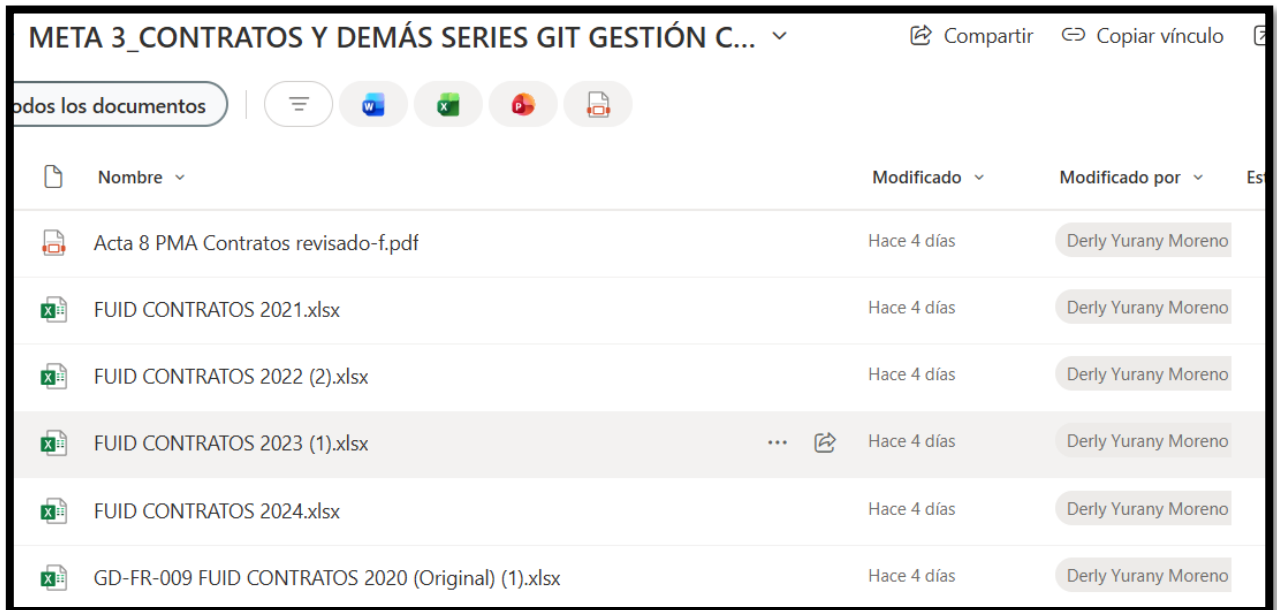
META 3_CONTRATOS Y DEMÁS SERIES GIT GESTIÓN C...

Compartir

Copiar vínculo

odos los documentos

| Nombre | Modificado | Modificado por | Es |
|---|---|---|---|
| Acta 8 PMA Contratos revisado-f.pdf | Hace 4 días | Derly Yurany Moreno | |
| FUID CONTRATOS 2021.xlsx | Hace 4 días | Derly Yurany Moreno | |
| FUID CONTRATOS 2022 (2).xlsx | Hace 4 días | Derly Yurany Moreno | |
| FUID CONTRATOS 2023 (1).xlsx | Hace 4 días | Derly Yurany Moreno | |
| FUID CONTRATOS 2024.xlsx | Hace 4 días | Derly Yurany Moreno | |
| GD-FR-009 FUID CONTRATOS 2020 (Original) (1).xlsx | Hace 4 días | Derly Yurany Moreno | |